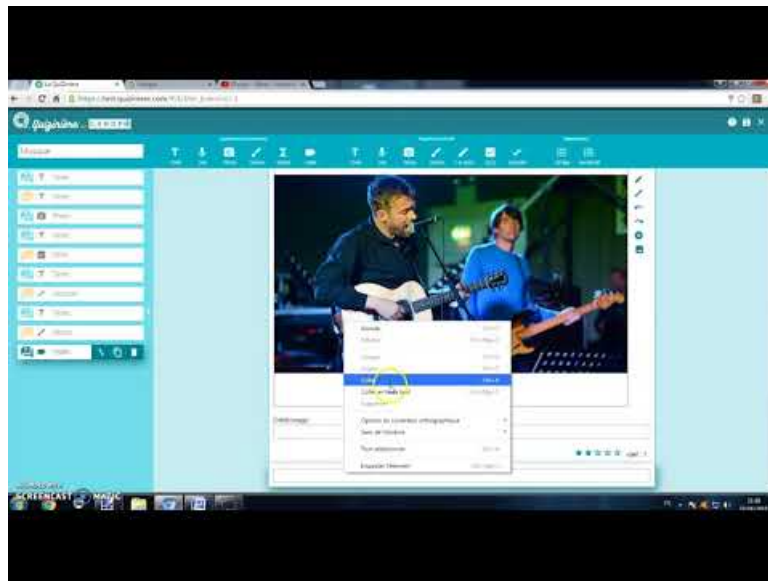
Quizinière

Musique

Annuler

Couper

Copier

Coller

Coller en texte brut

Options du correcteur orthographique

Sens de l'écriture

Tout sélectionner

Inspecter l'élément

Crédit image

SCREENCAST MATIC